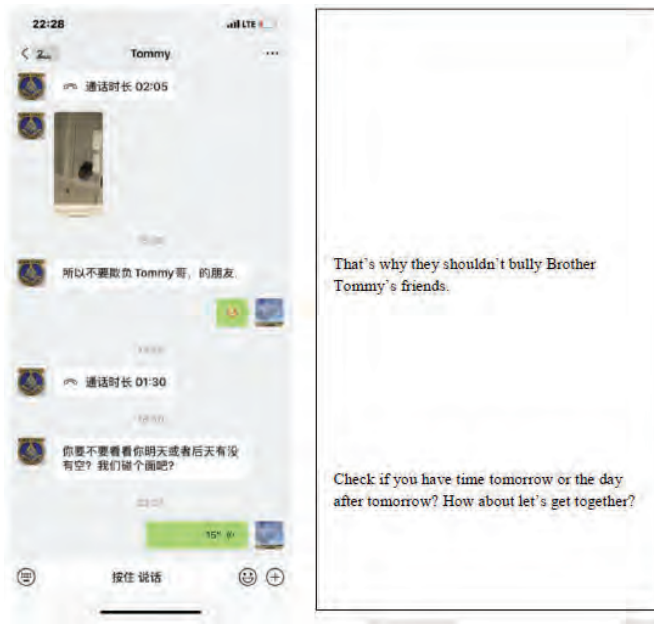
22:28

LTE

< 2

Tommy

···

通话时长 02:05

所以不要欺负 Tommy哥，的朋友.

通话时长 01:30

你要不要看看你明天或者后天有没有空？我们碰个面吧？

15"

按住 说话

That's why they shouldn't bully Brother Tommy's friends.

Check if you have time tomorrow or the day after tomorrow? How about let's get together?